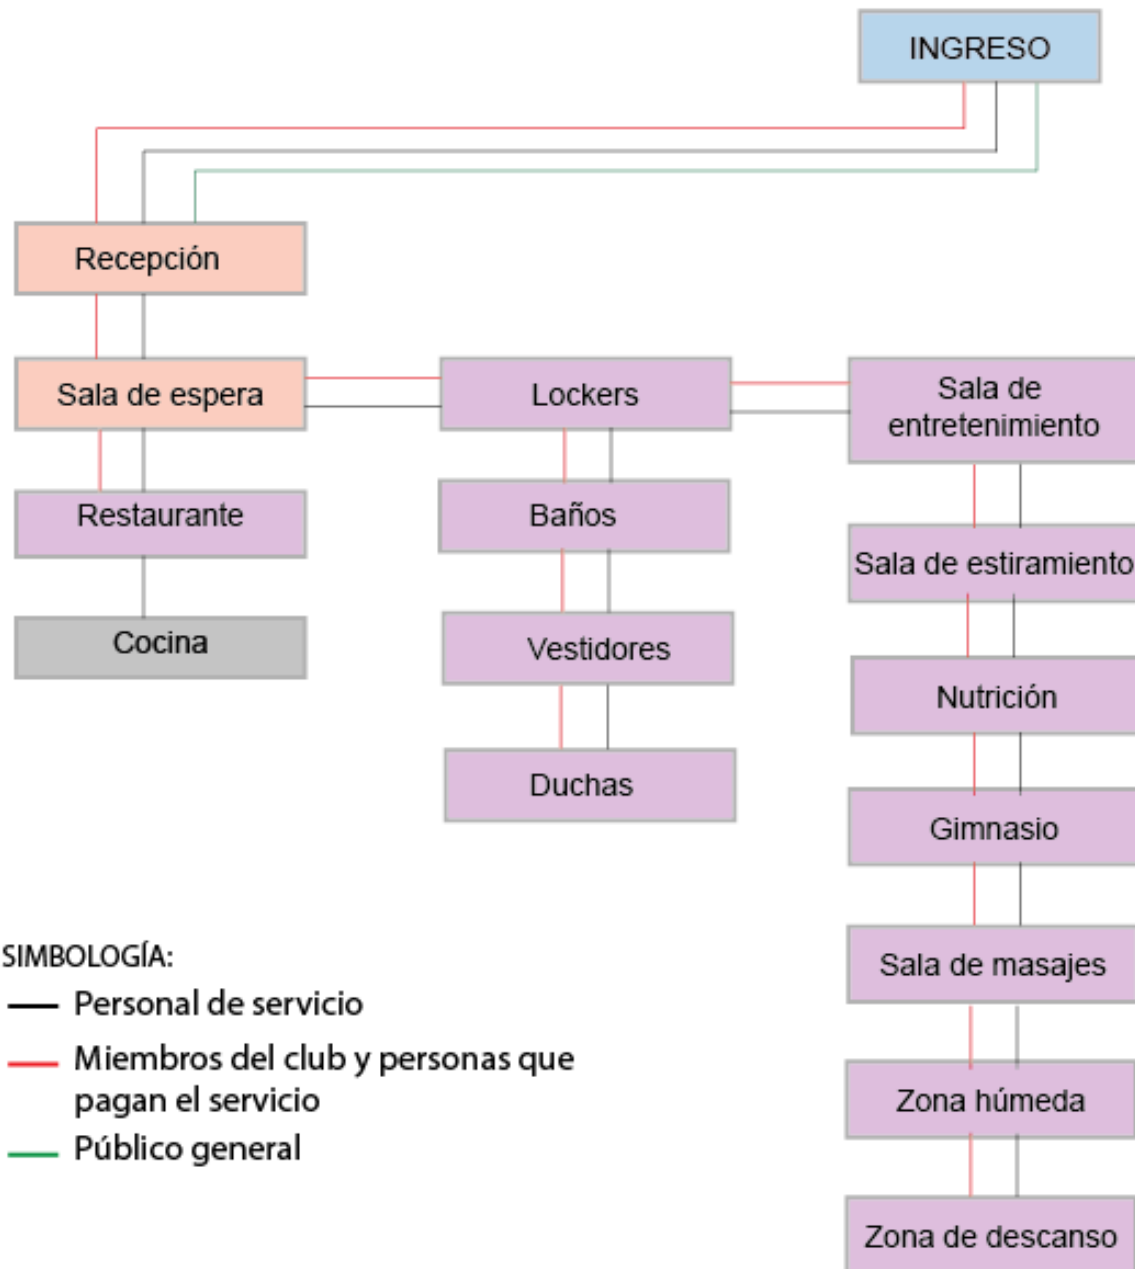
INGRESO

Recepción

Sala de espera

Restaurante

Cocina

Lockers

Baños

Vestidores

Duchas

Sala de entretenimiento

Sala de estiramiento

Nutrición

Gimnasio

Sala de masajes

Zona húmeda

Zona de descanso

SIMBOLOGÍA:
Personal de servicio
Miembros del club y personas que pagan el servicio
Público general